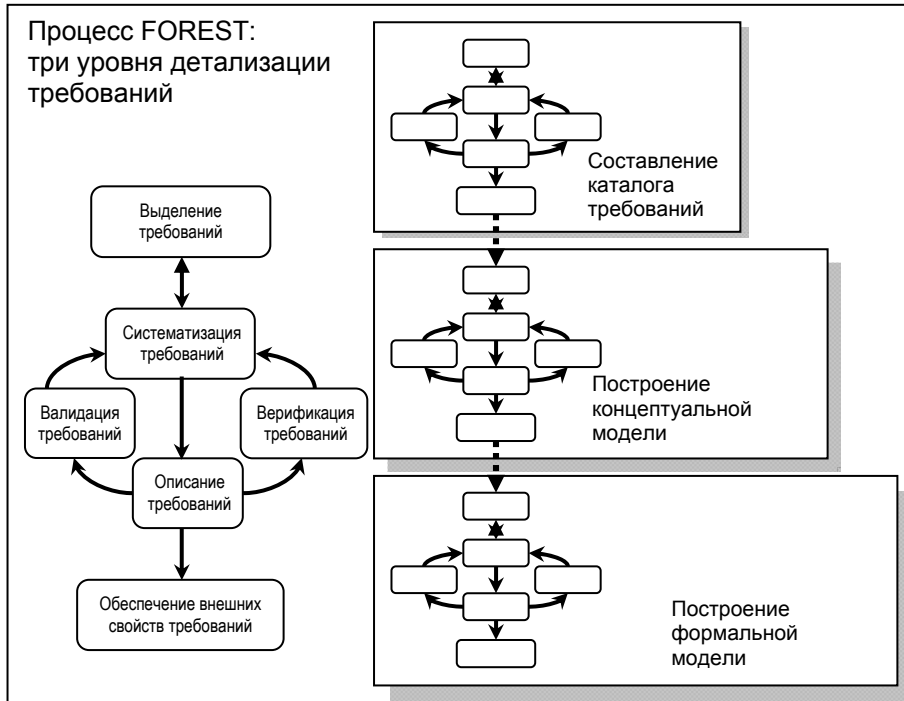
Процесс FOREST: три уровня детализации требований

Выделение требований

Систематизация требований

Валидация требований

Верификация требований

Описание требований

Обеспечение внешних свойств требований

Составление каталога требований

Построение концептуальной модели

Построение формальной модели